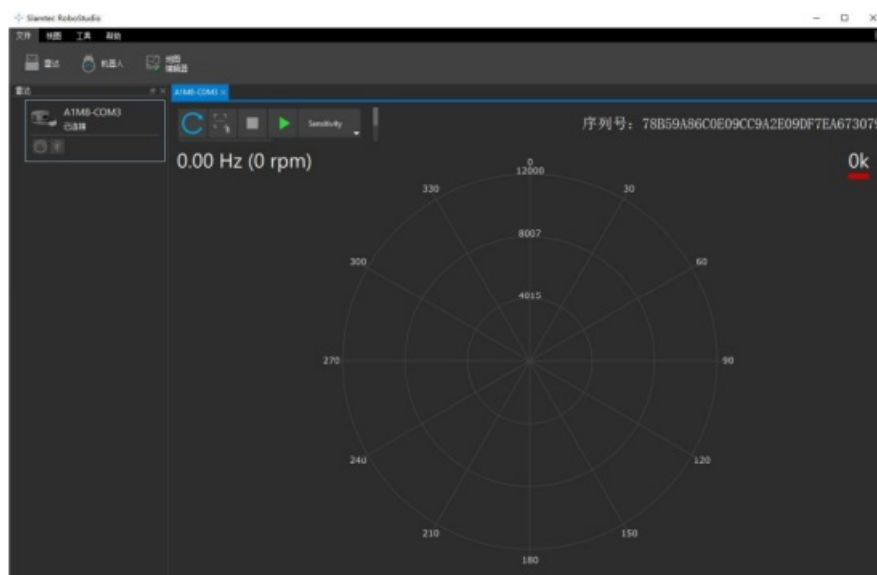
Slamtec RoboStudio

文件 视图 工具 帮助

雷达 机器人 地图编辑器

雷达

A1M8-COM3
已连接

A1M8-COM3 ×

Sensitivity

序列号: 78B59A86C0E09CC9A2E09DF7EA67307

0.00 Hz (0 rpm)

0k

0
12000
30
60
90
120
150
180
210
240
270
300
330
8007
4015